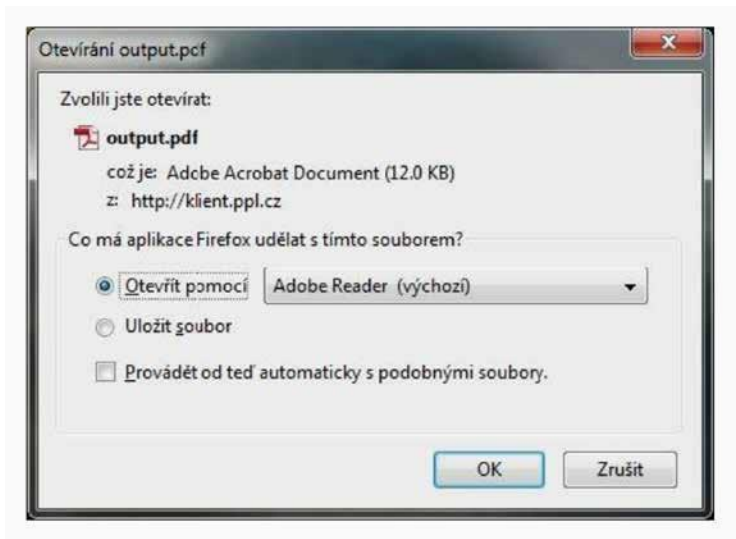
Otevírání output.pdf

Zvolili jste otevírat:

output.pdf

což je: Adobe Acrobat Document (12.0 KB)

z: http://klient.ppl.cz

Co má aplikace Firefox udělat s tímto souborem?

Otevřít pomocí Adobe Reader (výchozí)

Uložit soubor

Provádět od teď automaticky s podobnými soubory.

OK Zrušit